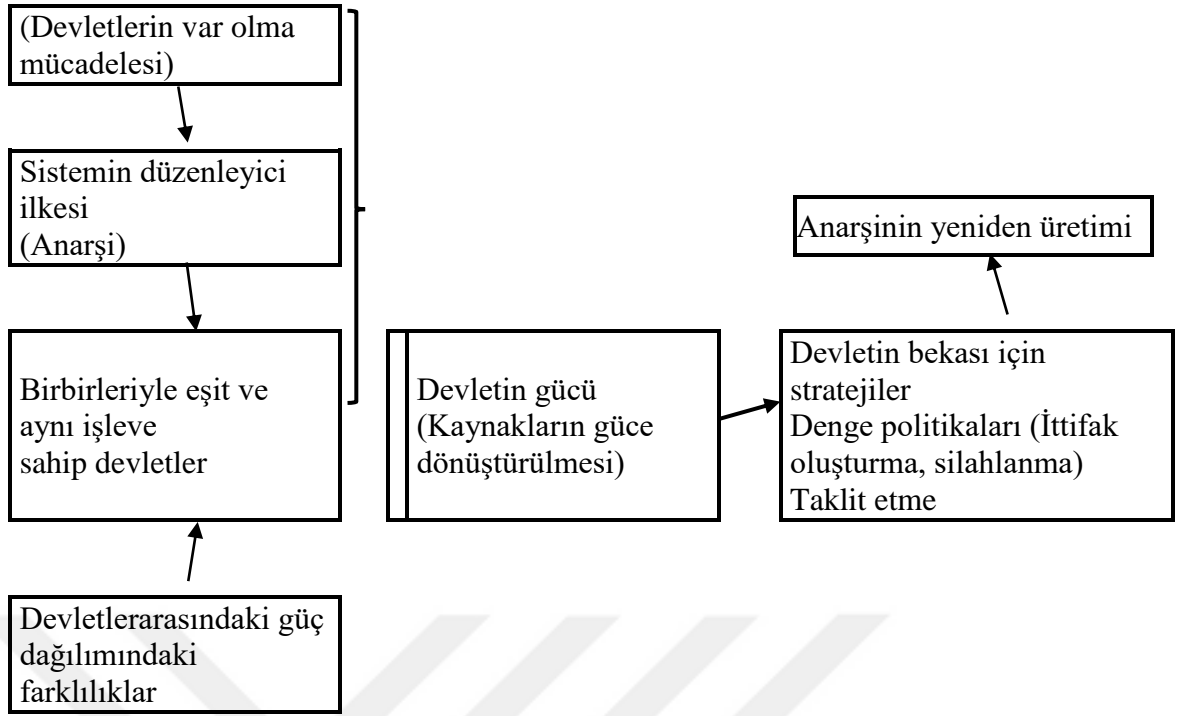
(Devletlerin var olma mücadelesi)

Sistemin düzenleyici ilkesi
(Anarşi)

Birbirleriyle eşit ve aynı işleve sahip devletler

Devletlerarasındaki güç dağılımındaki farklılıklar

Devletin gücü
(Kaynakların güce dönüştürülmesi)

Devletin bekası için stratejiler
Denge politikaları (İttifak oluşturma, silahlanma)
Taklit etme

Anarşinin yeniden üretimi